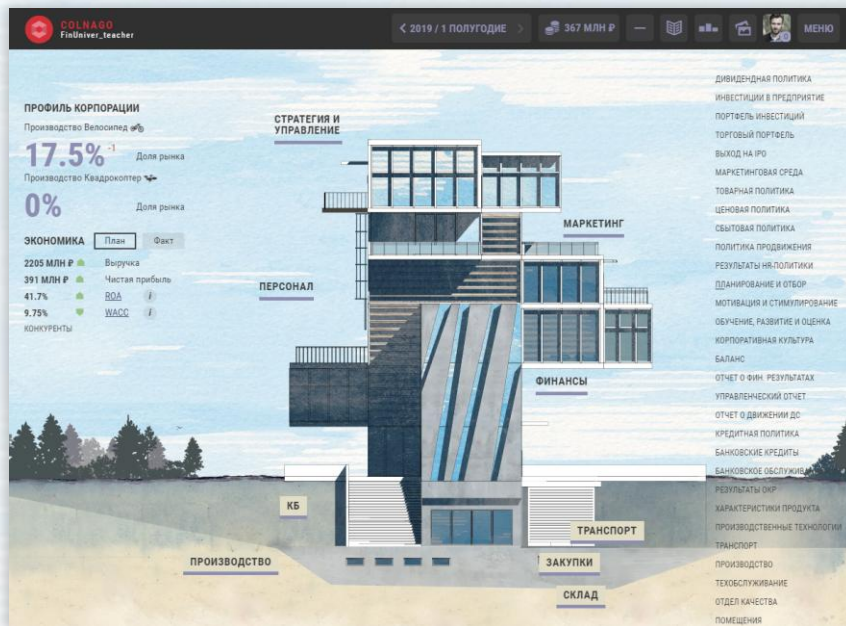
COLNAGO
FinUniver_teacher

< 2019 / 1 ПОЛУГОДИЕ >
367 МЛН ₽
МЕНЮ

ПРОФИЛЬ КОРПОРАЦИИ
Производство Велосипед
17.5% -1 Доля рынка
Производство Квадрокоптер
0% Доля рынка

ЭКОНОМИКА План Факт
2205 МЛН ₽ Выручка
391 МЛН ₽ Чистая прибыль
41.7% ROA
9.75% WACC
КОНКУРЕНТЫ

СТРАТЕГИЯ И УПРАВЛЕНИЕ
МАРКЕТИНГ
ПЕРСОНАЛ
ФИНАНСЫ
КБ
ТРАНСПОРТ
ПРОИЗВОДСТВО
ЗАКУПКИ
СКЛАД

ДИВИДЕНДНАЯ ПОЛИТИКА
ИНВЕСТИЦИИ В ПРЕДПРИЯТИЕ
ПОРТФЕЛЬ ИНВЕСТИЦИЙ
ТОРГОВЫЙ ПОРТФЕЛЬ
ВЫХОД НА IPO
МАРКЕТИНГОВАЯ СРЕДА
ТОВАРНАЯ ПОЛИТИКА
ЦЕНОВАЯ ПОЛИТИКА
СБЫТОВАЯ ПОЛИТИКА
ПОЛИТИКА ПРОДВИЖЕНИЯ
РЕЗУЛЬТАТЫ HR-ПОЛИТИКИ
ПЛАНИРОВАНИЕ И ОТБОР
МОТИВАЦИЯ И СТИМУЛИРОВАНИЕ
ОБУЧЕНИЕ, РАЗВИТИЕ И ОЦЕНКА
КОРПОРАТИВНАЯ КУЛЬТУРА
БАЛАНС
ОТЧЕТ О ФИН. РЕЗУЛЬТАТАХ
УПРАВЛЕНЧЕСКИЙ ОТЧЕТ
ОТЧЕТ О ДВИЖЕНИИ ДС
КРЕДИТНАЯ ПОЛИТИКА
БАНКОВСКИЕ КРЕДИТЫ
БАНКОВСКОЕ ОБСЛУЖИВА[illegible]
РЕЗУЛЬТАТЫ ОКР
ХАРАКТЕРИСТИКИ ПРОДУКТА
ПРОИЗВОДСТВЕННЫЕ ТЕХНОЛОГИИ
ТРАНСПОРТ
ПРОИЗВОДСТВО
ТЕХОБСЛУЖИВАНИЕ
ОТДЕЛ КАЧЕСТВА
ПОМЕЩЕНИЯ